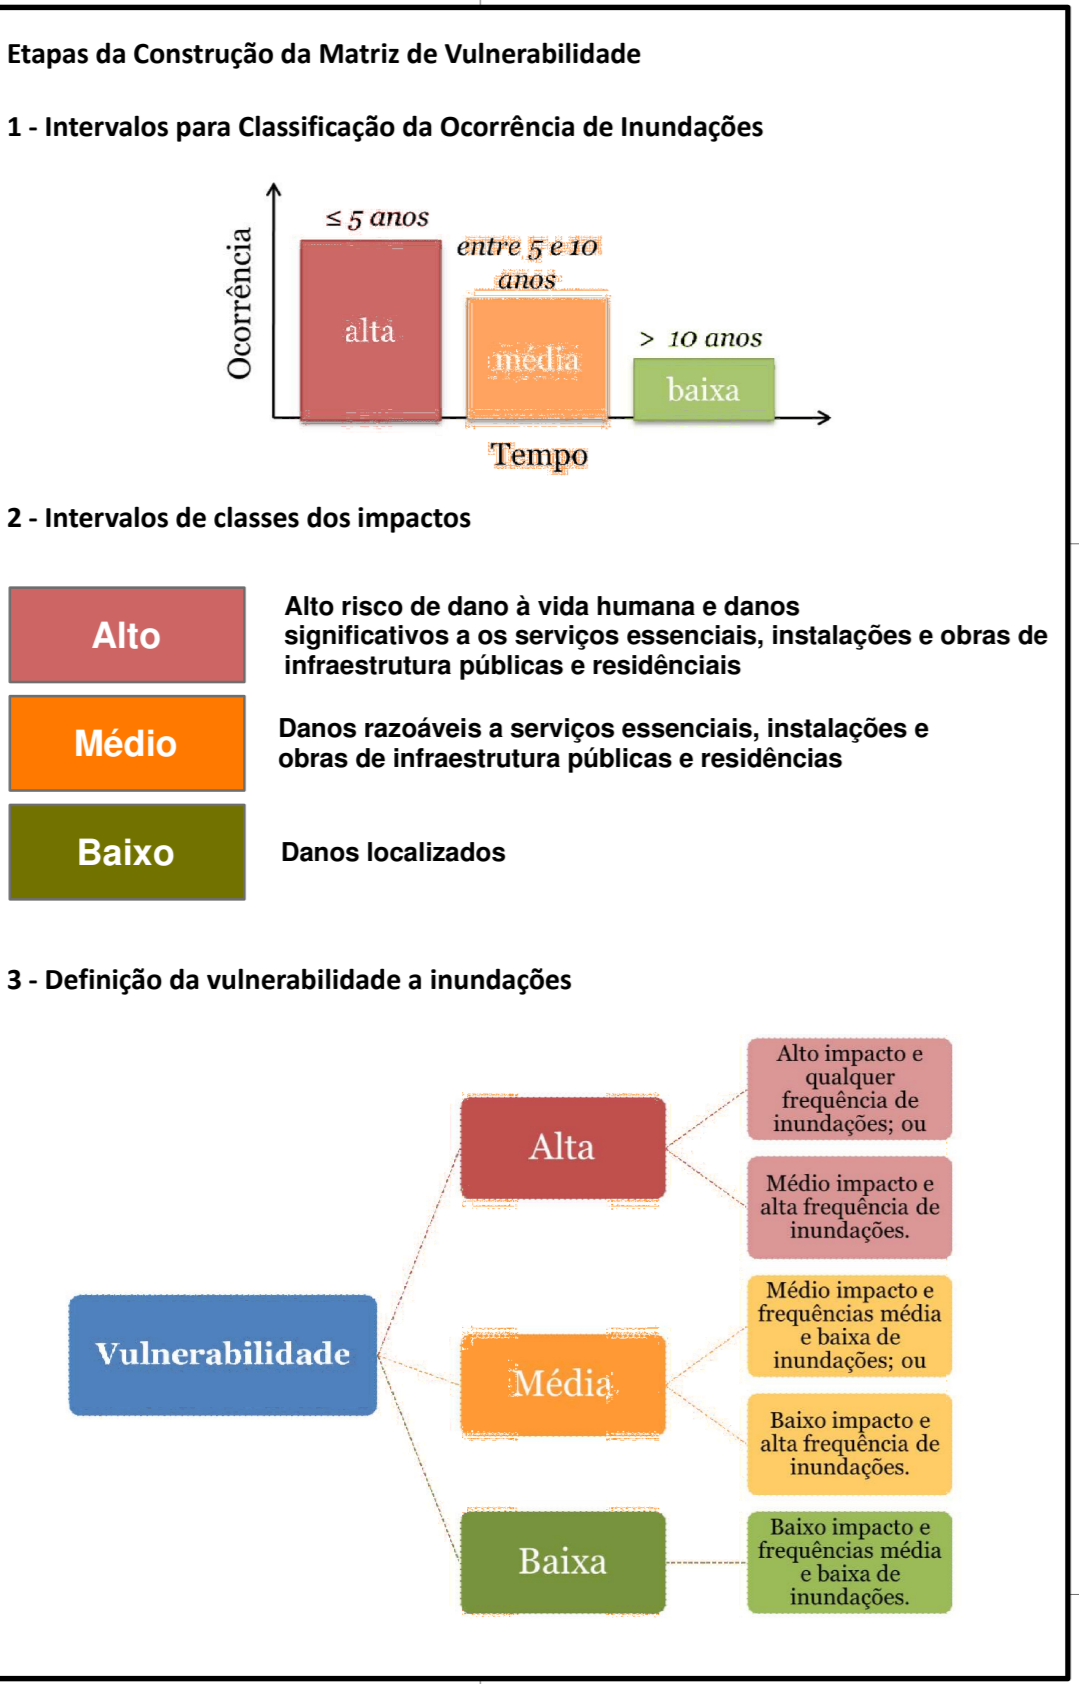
Etapas da Construção da Matriz de Vulnerabilidade

1 - Intervalos para Classificação da Ocorrência de Inundações

Ocorrência

$\leq 5$ anos

alta

entre 5 e 10 anos

média

> 10 anos

baixa

Tempo

2 - Intervalos de classes dos impactos

Alto

Alto risco de dano à vida humana e danos significativos a os serviços essenciais, instalações e obras de infraestrutura públicas e residênciais

Médio

Danos razoáveis a serviços essenciais, instalações e obras de infraestrutura públicas e residências

Baixo

Danos localizados

3 - Definição da vulnerabilidade a inundações

Vulnerabilidade

Alta

Alto impacto e qualquer frequência de inundações; ou

Médio impacto e alta frequência de inundações.

Média

Médio impacto e frequências média e baixa de inundações; ou

Baixo impacto e alta frequência de inundações.

Baixa

Baixo impacto e frequências média e baixa de inundações.